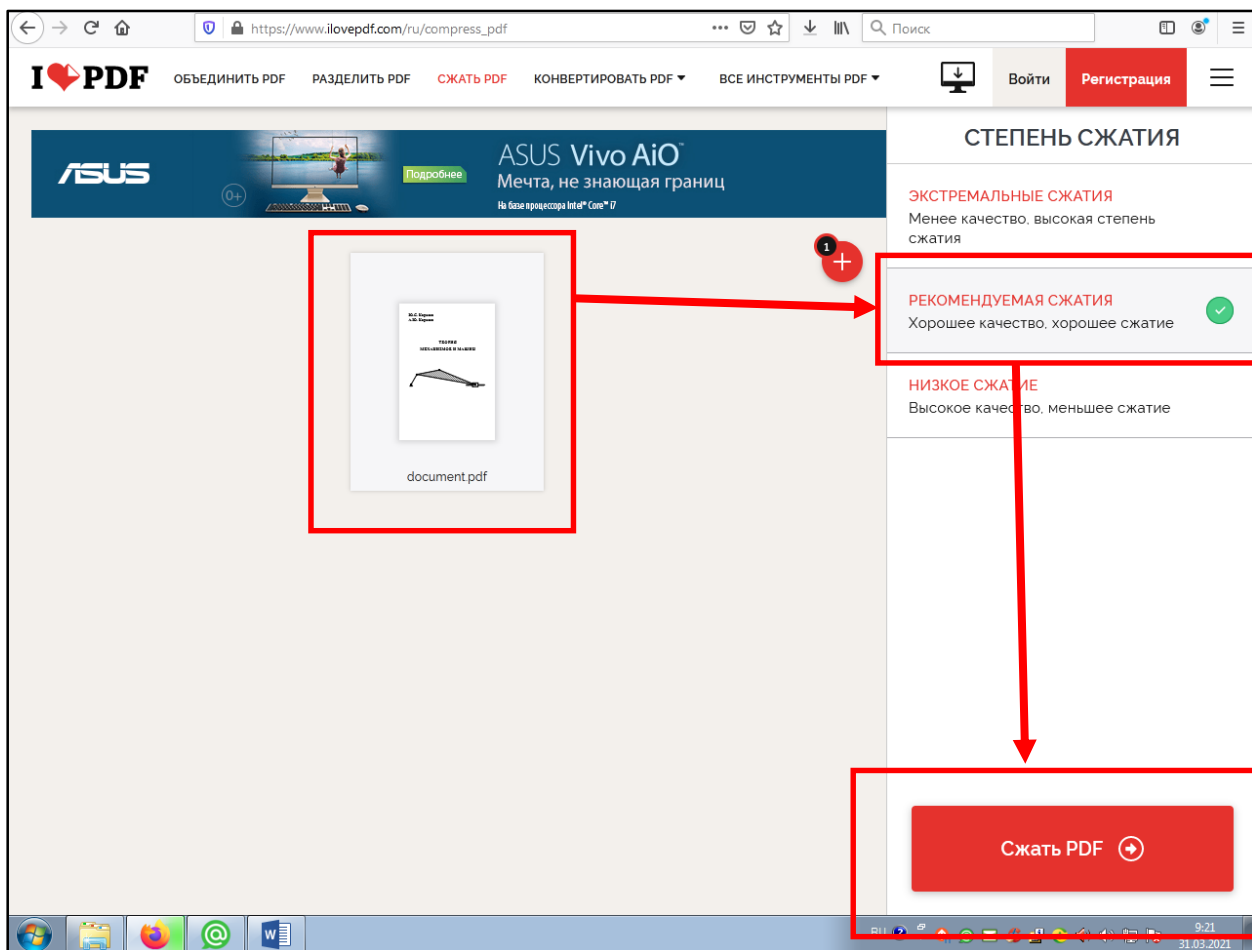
https://www.ilovepdf.com/ru/compress_pdf

Поиск

I❤PDF ОБЪЕДИНИТЬ PDF РАЗДЕЛИТЬ PDF СЖАТЬ PDF КОНВЕРТИРОВАТЬ PDF ▾ ВСЕ ИНСТРУМЕНТЫ PDF ▾

Войти Регистрация

ASUS 0+ Подробнее ASUS Vivo AiO™ Мечта, не знающая границ На базе процессора Intel® Core™ i7

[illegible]

document.pdf

1

СТЕПЕНЬ СЖАТИЯ

ЭКСТРЕМАЛЬНЫЕ СЖАТИЯ
Менее качество, высокая степень сжатия

РЕКОМЕНДУЕМАЯ СЖАТИЯ
Хорошее качество, хорошее сжатие

НИЗКОЕ СЖАТИЕ
Высокое качество, меньшее сжатие

Сжать PDF

RU 9:21 31.03.2021